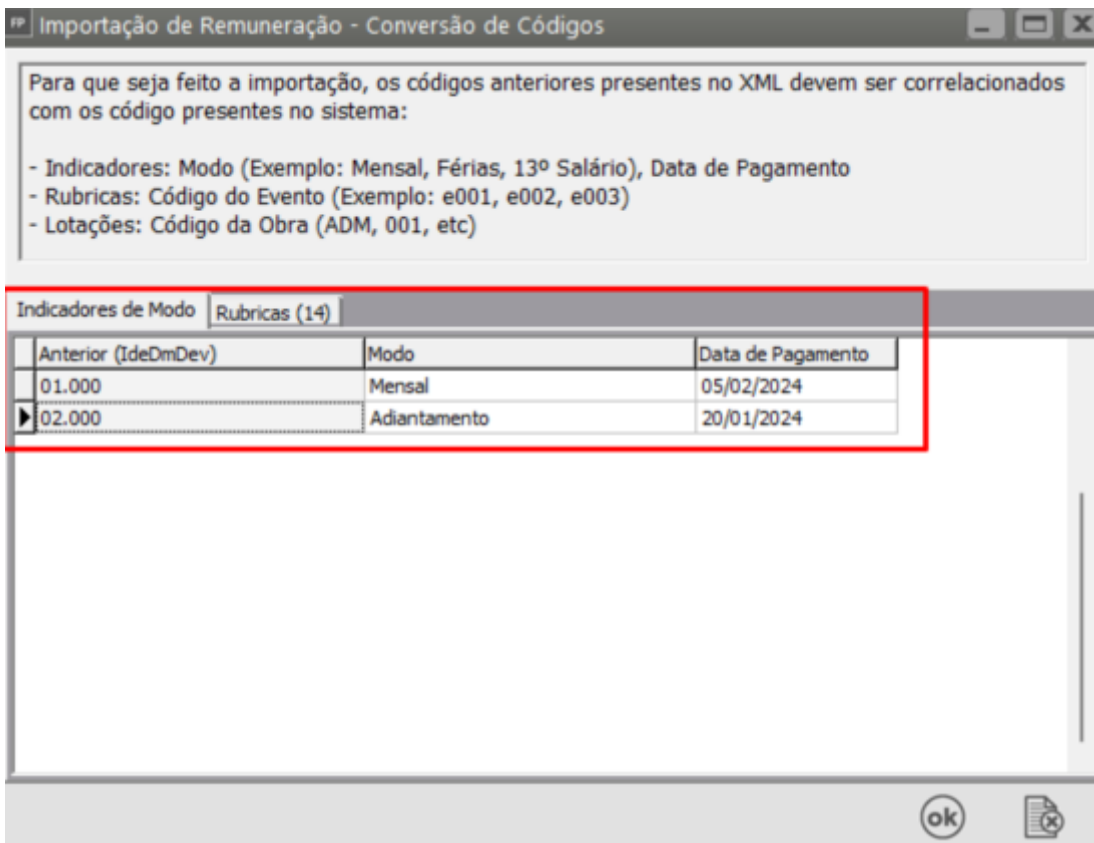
FP Importação de Remuneração - Conversão de Códigos

Para que seja feito a importação, os códigos anteriores presentes no XML devem ser correlacionados com os código presentes no sistema:

- Indicadores: Modo (Exemplo: Mensal, Férias, 13º Salário), Data de Pagamento
- Rubricas: Código do Evento (Exemplo: e001, e002, e003)
- Lotações: Código da Obra (ADM, 001, etc)

Indicadores de Modo | Rubricas (14)

| Anterior (IdeDmDev) | Modo | Data de Pagamento |
|---|---|---|
| 01.000 | Mensal | 05/02/2024 |
| 02.000 | Adiantamento | 20/01/2024 |

ok